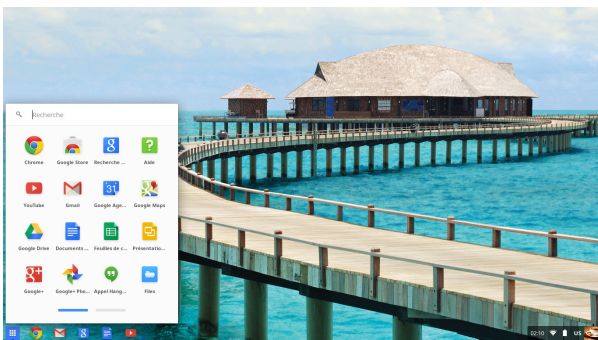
Recherche

Chrome
Google Store
Recherche ...
Aide
YouTube
Gmail
Google Age...
Google Maps
Google Drive
Documents ...
Feuilles de c...
Présentatio...
Google+
Google+ Pho...
Appel Hang...
Files

31

02:10
US